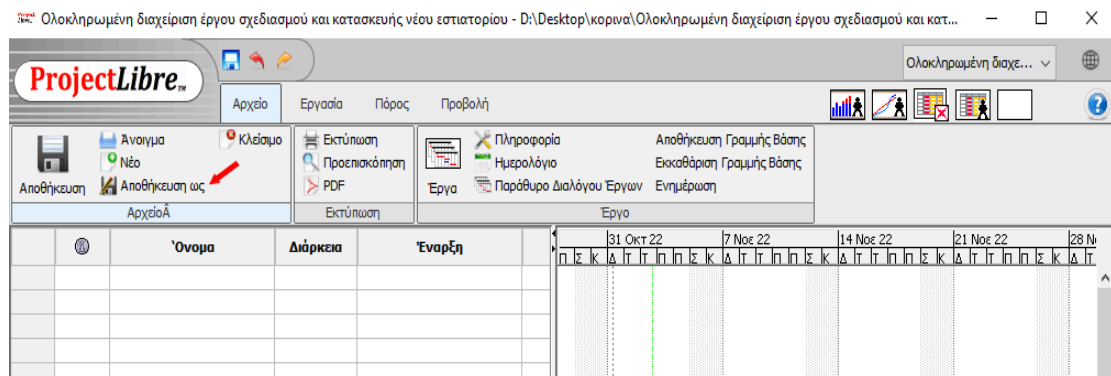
Ολοκληρωμένη διαχείριση έργου σχεδιασμού και κατασκευής νέου εστιατορίου - D:\Desktop\κορινα\Ολοκληρωμένη διαχείριση έργου σχεδιασμού και κατ...

ProjectLibre™

Ολοκληρωμένη διαχε...

Αρχείο Εργασία Πόρος Προβολή

Αποθήκευση
Άνοιγμα
Νέο
Αποθήκευση ως
Κλείσιμο
ΑρχείοÂ

Εκτύπωση
Προεπισκόπηση
PDF
Εκτύπωση

Έργα
Πληροφορία
Ημερολόγιο
Παράθυρο Διαλόγου Έργων
Αποθήκευση Γραμμής Βάσης
Εκκαθάριση Γραμμής Βάσης
Ενημέρωση
Έργο

| | | Όνομα | Διάρκεια | Έναρξη |
|---|---|---|---|---|

31 Οκτ 22 | 7 Νοε 22 | 14 Νοε 22 | 21 Νοε 22 | 28 N

Π Σ Κ Δ Τ Τ Π Π Σ Κ Δ Τ Τ Π Π Σ Κ Δ Τ Τ Π Π Σ Κ Δ Τ Τ Π Π Σ Κ Δ Τ